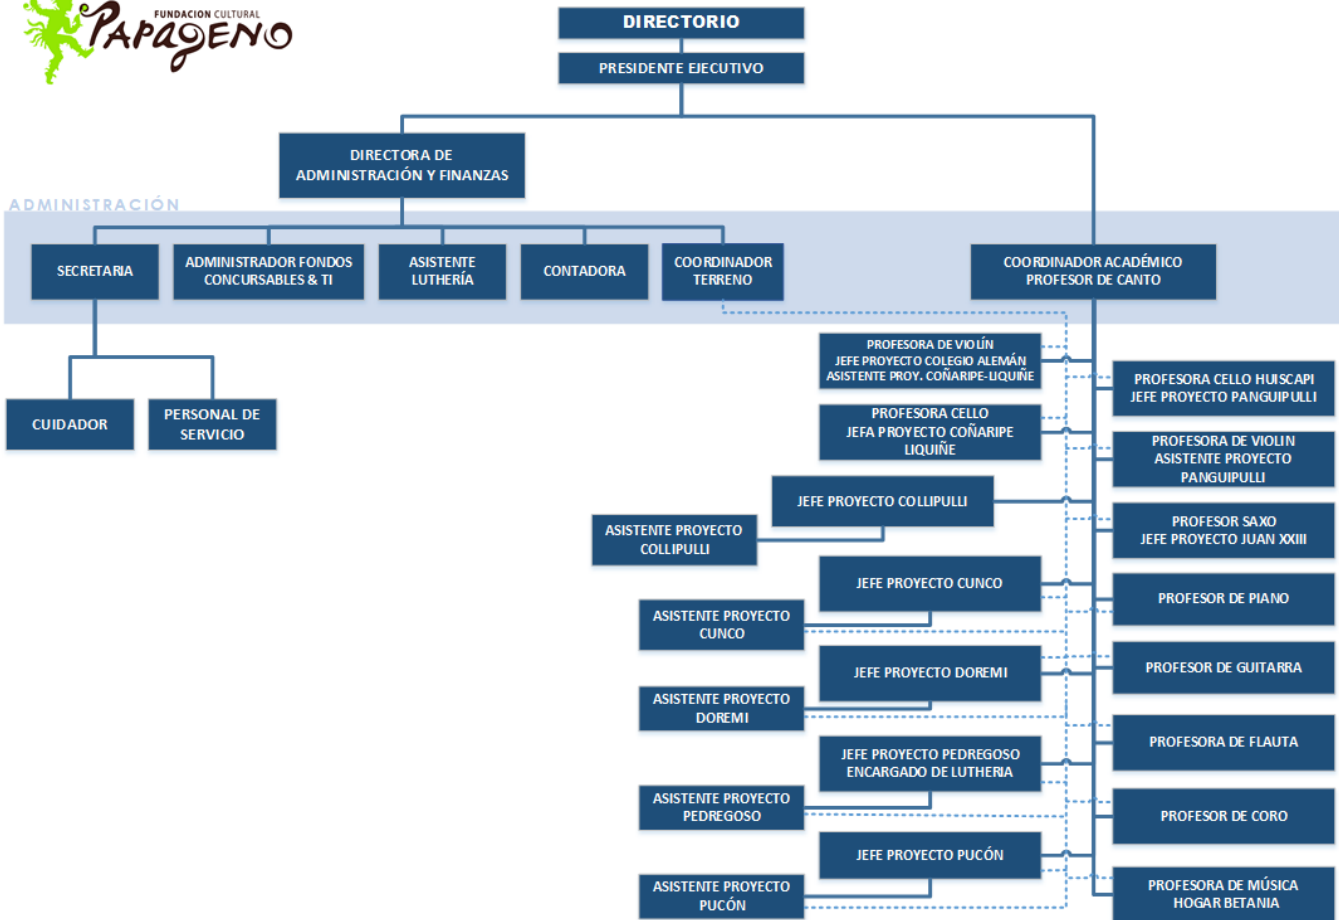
FUNDACION CULTURAL
Papageno

DIRECTORIO

PRESIDENTE EJECUTIVO

DIRECTORA DE ADMINISTRACIÓN Y FINANZAS

ADMINISTRACIÓN

SECRETARIA

ADMINISTRADOR FONDOS CONCURSABLES & TI

ASISTENTE LUTHERÍA

CONTADORA

COORDINADOR TERRENO

COORDINADOR ACADÉMICO PROFESOR DE CANTO

CUIDADOR

PERSONAL DE SERVICIO

PROFESORA DE VIOLÍN
JEFE PROYECTO COLEGIO ALEMÁN
ASISTENTE PROY. COÑARIPE-LIQUIÑE

PROFESORA CELLO
JEFA PROYECTO COÑARIPE LIQUIÑE

JEFE PROYECTO COLLIPULLI

ASISTENTE PROYECTO COLLIPULLI

JEFE PROYECTO CUNCO

ASISTENTE PROYECTO CUNCO

JEFE PROYECTO DOREMI

ASISTENTE PROYECTO DOREMI

JEFE PROYECTO PEDREGOSO
ENCARGADO DE LUTHERIA

ASISTENTE PROYECTO PEDREGOSO

JEFE PROYECTO PUCÓN

ASISTENTE PROYECTO PUCÓN

PROFESORA CELLO HUISCAPI
JEFE PROYECTO PANGUIPULLI

PROFESORA DE VIOLIN
ASISTENTE PROYECTO PANGUIPULLI

PROFESOR SAXO
JEFE PROYECTO JUAN XXIII

PROFESOR DE PIANO

PROFESOR DE GUITARRA

PROFESORA DE FLAUTA

PROFESOR DE CORO

PROFESORA DE MÚSICA
HOGAR BETANIA